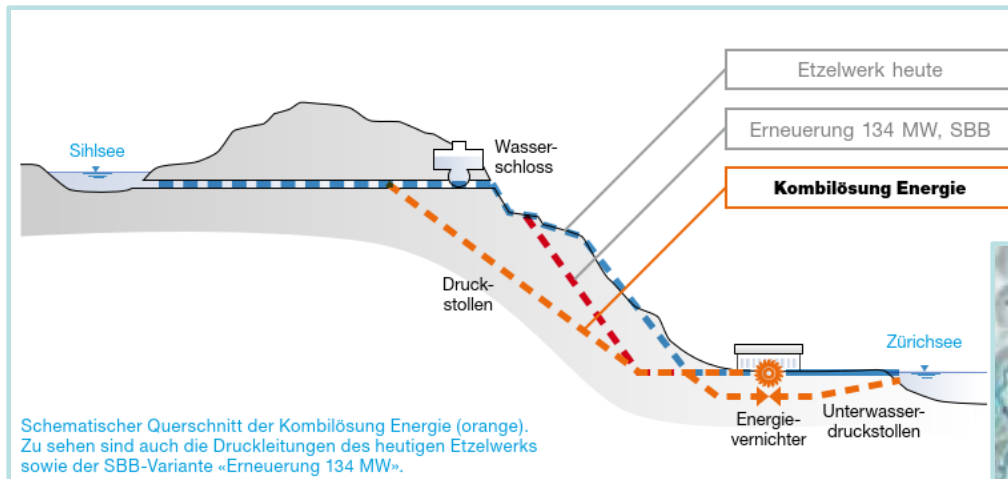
Etzelwerk heute

Erneuerung 134 MW, SBB

Kombilösung Energie

Sihlsee

Wasserschloss

Druckstollen

Zürichsee

Energievernichter

Unterwasserdruckstollen

Schematischer Querschnitt der Kombilösung Energie (orange). Zu sehen sind auch die Druckleitungen des heutigen Etzelwerks sowie der SBB-Variante «Erneuerung 134 MW».